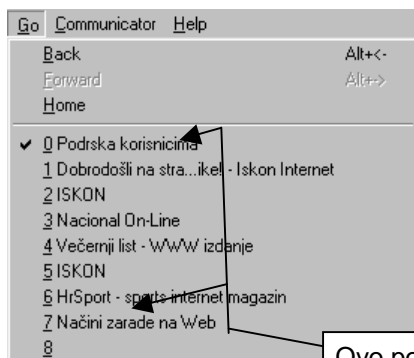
Go Communicator Help

Back Alt+<-
Forward Alt+->
Home

✔ 0 Podrska korisnicima
1 Dobrodošli na stra...ike! - Iskon Internet
2 ISKON
3 Nacional On-Line
4 Večernji list - WWW izdanje
5 ISKON
6 HrSport - sports internet magazin
7 Načini zarade na Web
8

Ovo po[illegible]